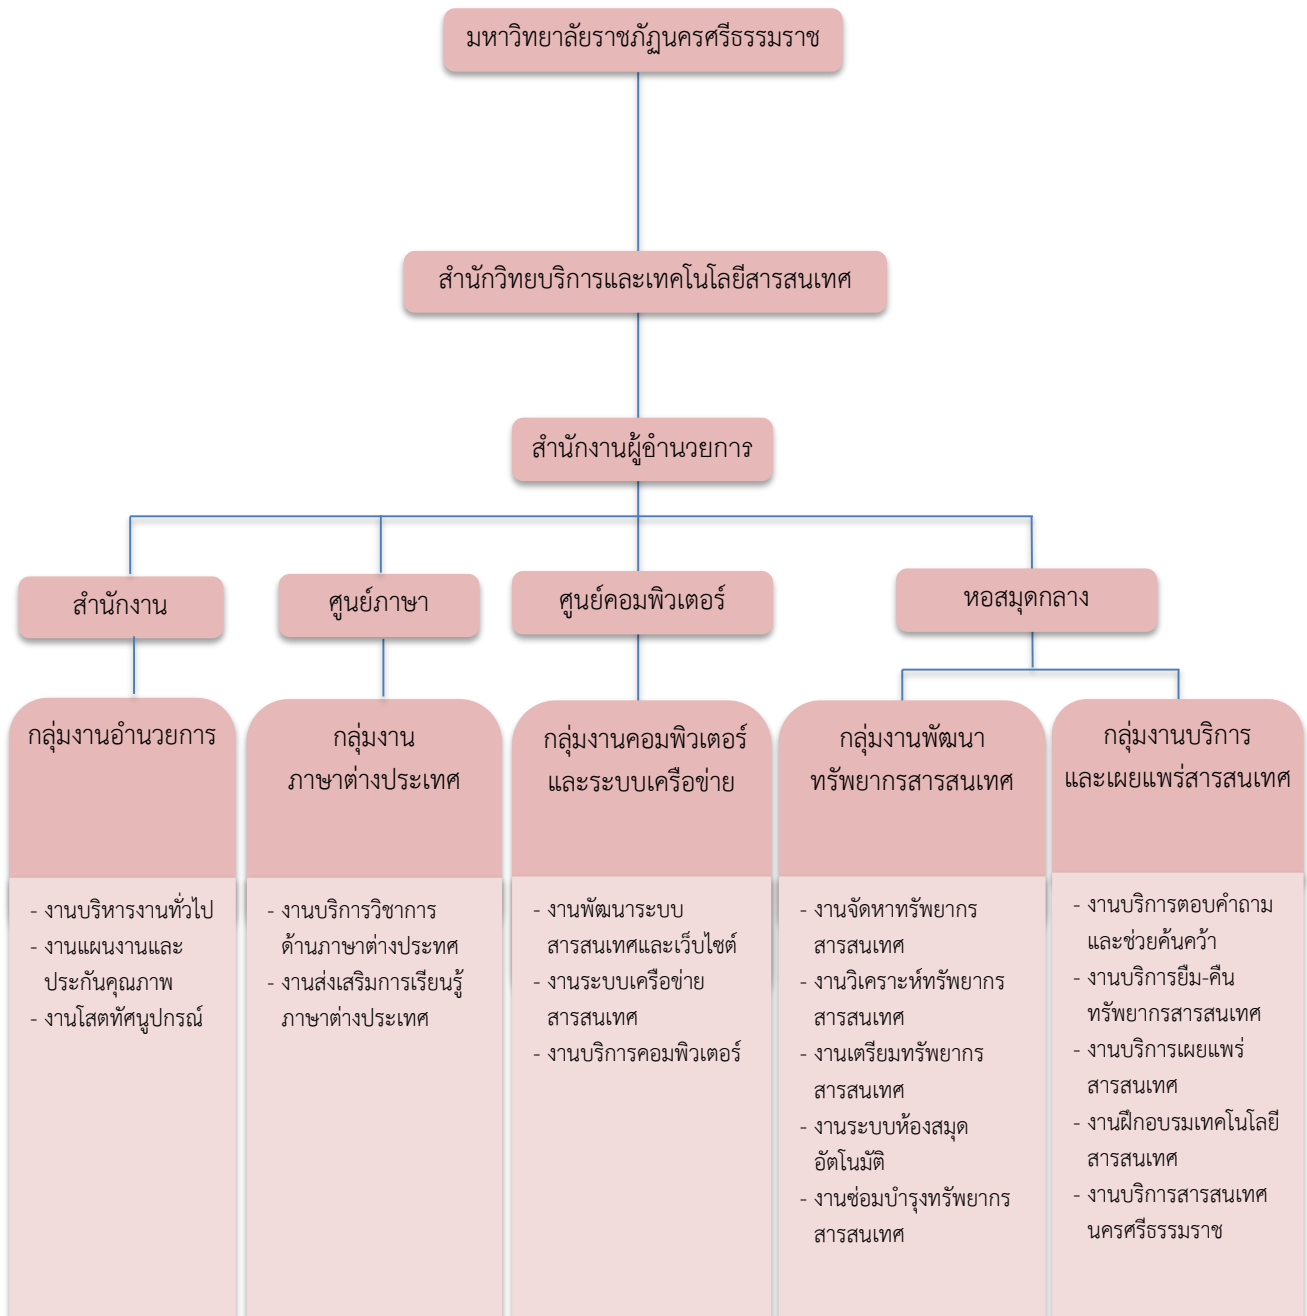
มหาวิทยาลัยราชภัฏนครศรีธรรมราช

สำนักวิทยบริการและเทคโนโลยีสารสนเทศ

สำนักงานผู้อำนวยการ

สำนักงาน

ศูนย์ภาษา

ศูนย์คอมพิวเตอร์

หอสมุดกลาง

กลุ่มงานอำนวยการ

- งานบริหารงานทั่วไป
- งานแผนงานและประกันคุณภาพ
- งานโสตทัศนูปกรณ์

กลุ่มงานภาษาต่างประเทศ

- งานบริการวิชาการด้านภาษาต่างประเทศ
- งานส่งเสริมการเรียนรู้ภาษาต่างประเทศ

กลุ่มงานคอมพิวเตอร์และระบบเครือข่าย

- งานพัฒนาระบบสารสนเทศและเว็บไซต์
- งานระบบเครือข่ายสารสนเทศ
- งานบริการคอมพิวเตอร์

กลุ่มงานพัฒนาทรัพยากรสารสนเทศ

- งานจัดหาทรัพยากรสารสนเทศ
- งานวิเคราะห์ทรัพยากรสารสนเทศ
- งานเตรียมทรัพยากรสารสนเทศ
- งานระบบห้องสมุดอัตโนมัติ
- งานซ่อมบำรุงทรัพยากรสารสนเทศ

กลุ่มงานบริการและเผยแพร่สารสนเทศ

- งานบริการตอบคำถามและช่วยค้นคว้า
- งานบริการยืม-คืนทรัพยากรสารสนเทศ
- งานบริการเผยแพร่สารสนเทศ
- งานฝึกอบรมเทคโนโลยีสารสนเทศ
- งานบริการสารสนเทศนครศรีธรรมราช